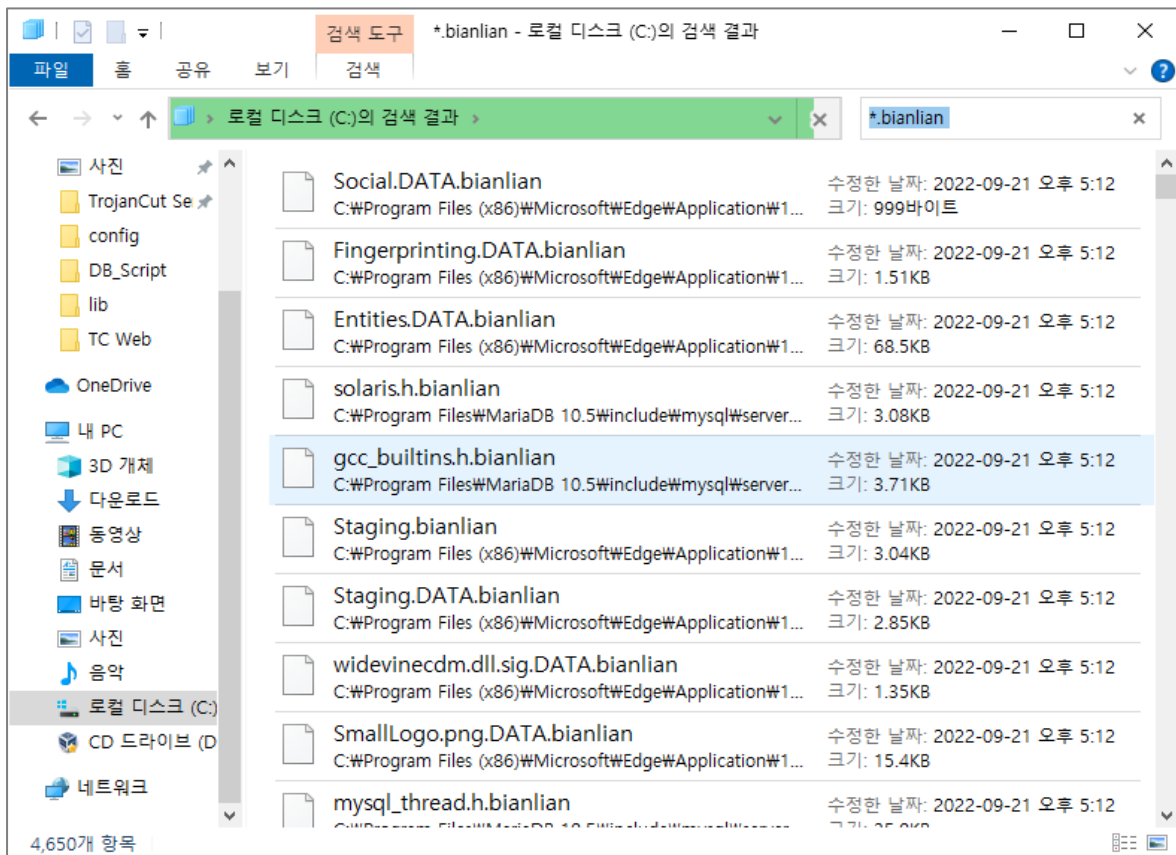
검색 도구 *.bianlian - 로컬 디스크 (C:)의 검색 결과

파일 홈 공유 보기 검색

로컬 디스크 (C:)의 검색 결과

*.bianlian

사진
TrojanCut Se
config
DB_Script
lib
TC Web
OneDrive
내 PC
3D 개체
다운로드
동영상
문서
바탕 화면
사진
음악
로컬 디스크 (C:)
CD 드라이브 (D
네트워크

Social.DATA.bianlian
C:₩Program Files (x86)₩Microsoft₩Edge₩Application₩1...
수정한 날짜: 2022-09-21 오후 5:12
크기: 999바이트

Fingerprinting.DATA.bianlian
C:₩Program Files (x86)₩Microsoft₩Edge₩Application₩1...
수정한 날짜: 2022-09-21 오후 5:12
크기: 1.51KB

Entities.DATA.bianlian
C:₩Program Files (x86)₩Microsoft₩Edge₩Application₩1...
수정한 날짜: 2022-09-21 오후 5:12
크기: 68.5KB

solaris.h.bianlian
C:₩Program Files₩MariaDB 10.5₩include₩mysql₩server...
수정한 날짜: 2022-09-21 오후 5:12
크기: 3.08KB

gcc_builtins.h.bianlian
C:₩Program Files₩MariaDB 10.5₩include₩mysql₩server...
수정한 날짜: 2022-09-21 오후 5:12
크기: 3.71KB

Staging.bianlian
C:₩Program Files (x86)₩Microsoft₩Edge₩Application₩1...
수정한 날짜: 2022-09-21 오후 5:12
크기: 3.04KB

Staging.DATA.bianlian
C:₩Program Files (x86)₩Microsoft₩Edge₩Application₩1...
수정한 날짜: 2022-09-21 오후 5:12
크기: 2.85KB

widevinecdm.dll.sig.DATA.bianlian
C:₩Program Files (x86)₩Microsoft₩Edge₩Application₩1...
수정한 날짜: 2022-09-21 오후 5:12
크기: 1.35KB

SmallLogo.png.DATA.bianlian
C:₩Program Files (x86)₩Microsoft₩Edge₩Application₩1...
수정한 날짜: 2022-09-21 오후 5:12
크기: 15.4KB

mysql_thread.h.bianlian
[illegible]
수정한 날짜: 2022-09-21 오후 5:12
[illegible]

4,650개 항목